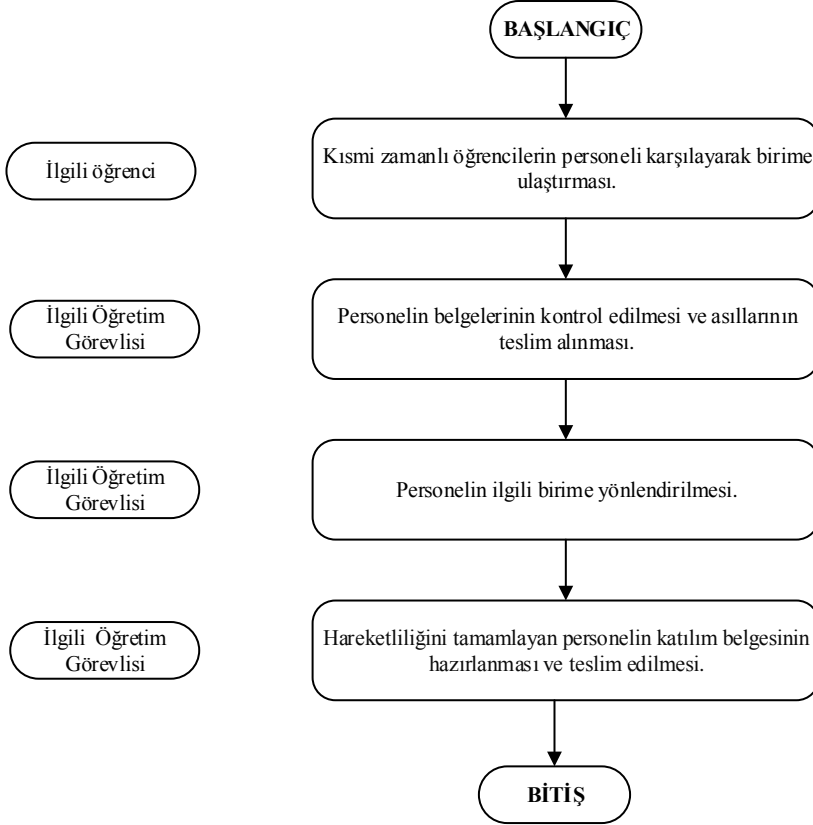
BAŞLANGIÇ

İlgili öğrenci

Kısmi zamanlı öğrencilerin personeli karşılayarak birime ulaştırması.

İlgili Öğretim Görevlisi

Personelin belgelerinin kontrol edilmesi ve asıllarının teslim alınması.

İlgili Öğretim Görevlisi

Personelin ilgili birime yönlendirilmesi.

İlgili Öğretim Görevlisi

Hareketliliğini tamamlayan personelin katılım belgesinin hazırlanması ve teslim edilmesi.

BİTİŞ